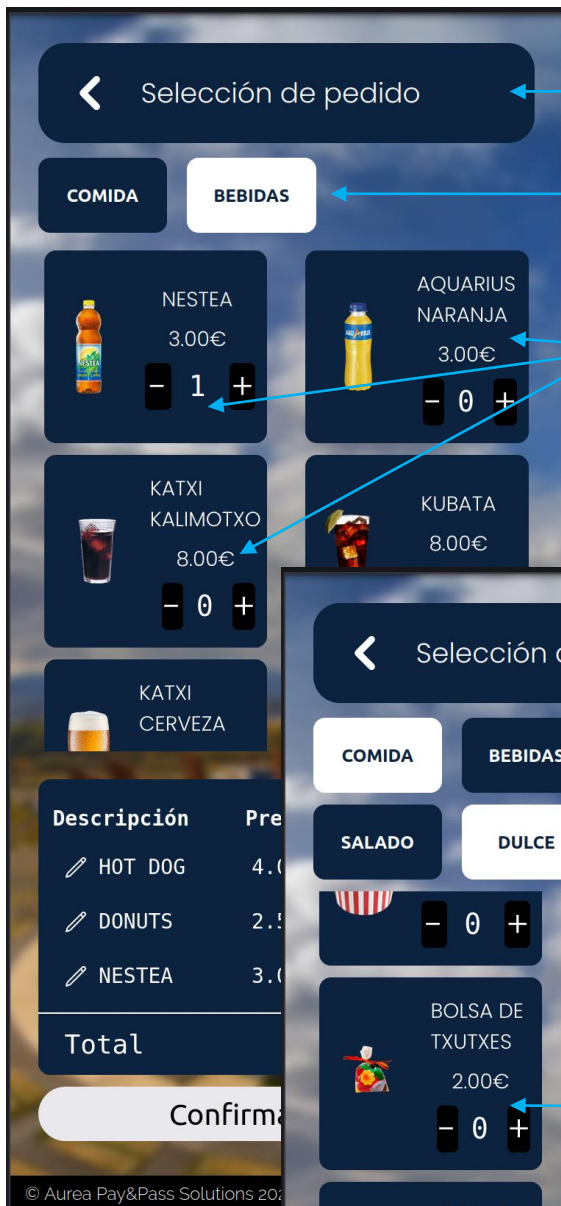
Selección de pedido

COMIDA
BEBIDAS

NESTEA
3.00€
- 1 +

AQUARIUS NARANJA
3.00€
- 0 +

KATXI KALIMOTXO
8.00€
- 0 +

KUBATA
8.00€

KATXI CERVEZA

| Descripción | Pre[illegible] |
|---|---|
| HOT DOG | 4.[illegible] |
| DONUTS | 2.5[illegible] |
| NESTEA | 3.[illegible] |

Total

Confirma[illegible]

© Aurea Pay&Pass Solutions 202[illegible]

Selección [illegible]

COMIDA
BEBIDA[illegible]
SALADO
DULCE

- 0 +

BOLSA DE TXUTXES
2.00€
- 0 +